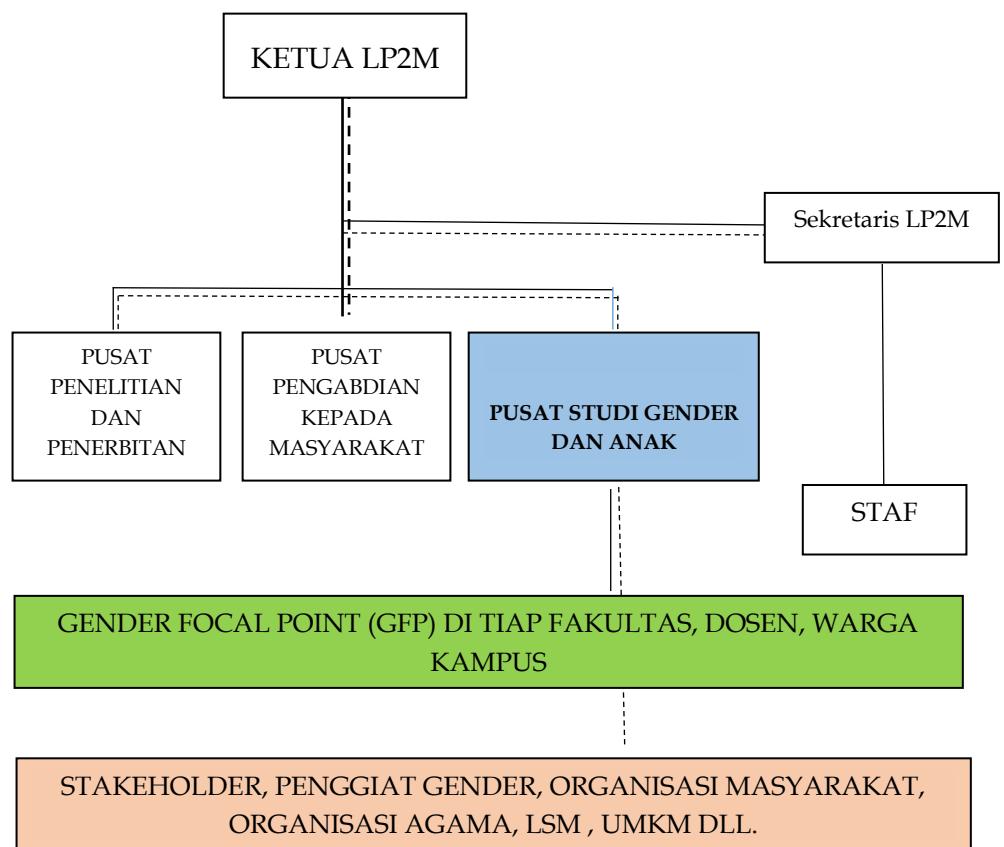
KETUA LP2M

Sekretaris LP2M

PUSAT PENELITIAN DAN PENERBITAN

PUSAT PENGABDIAN KEPADA MASYARAKAT

PUSAT STUDI GENDER DAN ANAK

STAF

GENDER FOCAL POINT (GFP) DI TIAP FAKULTAS, DOSEN, WARGA KAMPUS

STAKEHOLDER, PENGGIAT GENDER, ORGANISASI MASYARAKAT, ORGANISASI AGAMA, LSM , UMKM DLL.